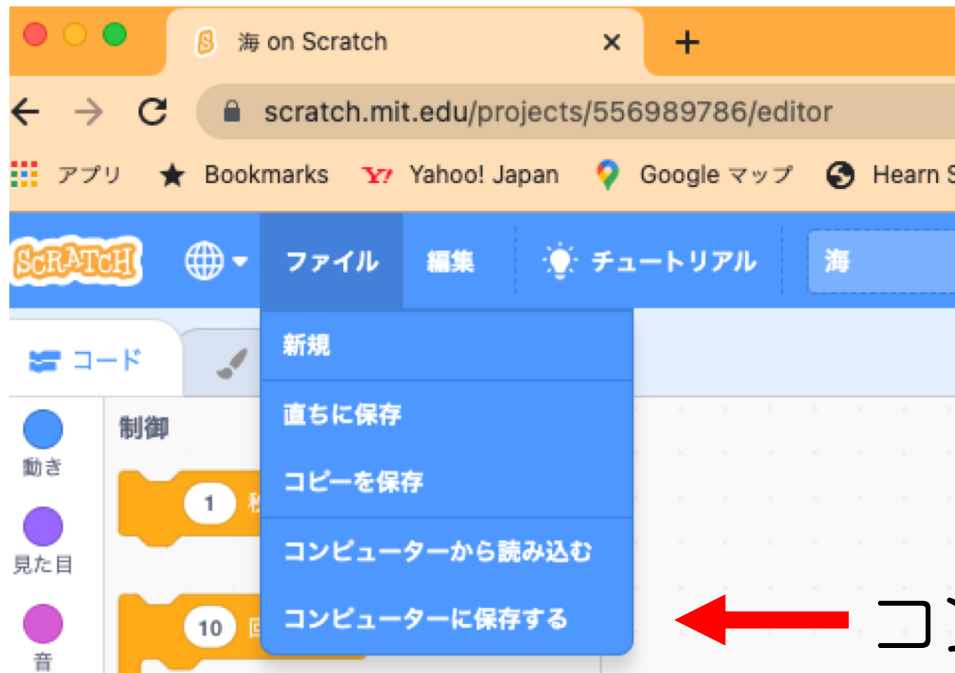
海 on Scratch
×
+
scratch.mit.edu/projects/556989786/editor
アプリ
Bookmarks
Yahoo! Japan
Google マップ
Hearn S
SCRATCH
ファイル
編集
チュートリアル
海
コード
新規
直ちに保存
コピーを保存
コンピューターから読み込む
コンピューターに保存する
制御
動き
見た目
音
1
10
コン